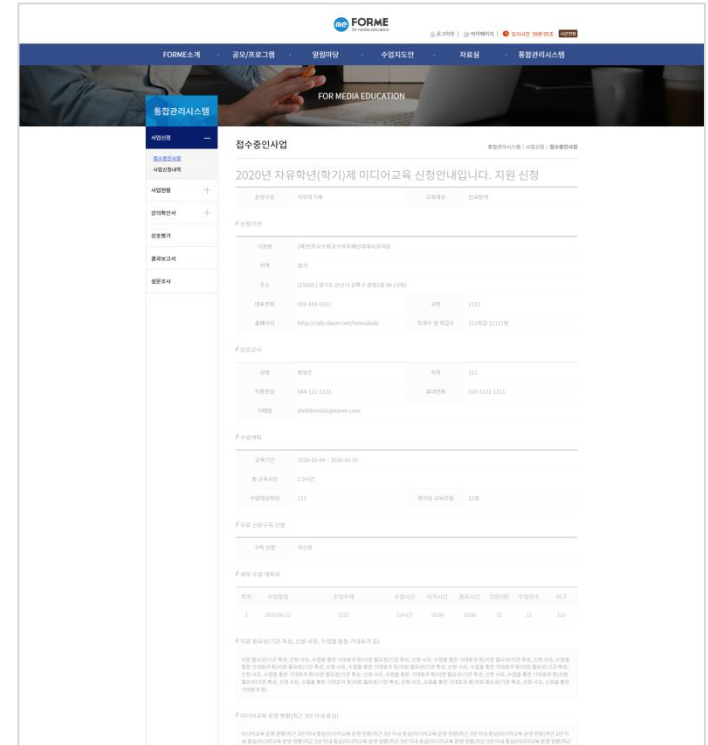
FORME
for media education

로그아웃 | 마이페이지 | 접속시간 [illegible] 시간연장

FORME소개 | 공모/프로그램 | 알림마당 | 수업지도안 | 자료실 | 통합관리시스템

FOR MEDIA EDUCATION

통합관리시스템

사업신청
접수중인사업
사업신청내역
사업현황
강의확인서
상호평가
결과보고서
설문조사

접수중인사업

통합관리시스템 > 사업신청 > 접수중인사업

2020년 자유학년(학기)제 미디어교육 신청안내입니다. 지원 신청

| 운영구분 | 자유학기제 | 교육대상 | 진로탐색 |
|---|---|---|---|

신청기관

| 기관명 | (재)한국교수학습지원미디어교육재단 | | |
|---|---|---|---|
| 지역 | 경기 | | |
| 주소 | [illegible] | | |
| 대표전화 | 031-418-4311 | 교장 | 1111 |
| 홈페이지 | http://cafe.daum.net/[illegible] | 학생수 및 학급수 | 111학급 1111명 |

담당교사

| 성명 | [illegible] | 직위 | 111 |
|---|---|---|---|
| 직통번호 | 044-111-1111 | 휴대전화 | 010-1111-1111 |
| 이메일 | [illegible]@naver.com | | |

수업계획

| 교육기간 | 2020-02-04 ~ 2020-02-07 | | |
|---|---|---|---|
| 총 교육시간 | 2.0시간 | | |
| 수업대상학년 | 111 | 회차당 교육인원 | 11명 |

우유 신문 구독 신청

| 구독 신청 | 미신청 |
|---|---|

세부 수업 계획서

| 회차 | 수업일정 | 수업주제 | 수업시간 | 시작시간 | 종료시간 | 인원(명) | 수업장소 | 비고 |
|---|---|---|---|---|---|---|---|---|
| 1 | 2020-01-12 | 1111 | 2.0시간 | 16:00 | 18:00 | 11 | 11 | 111 |

지원 필요성(기관 특성, 신청 사유, 수업을 통한 기대효과 등)

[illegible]

미디어교육 운영 현황(최근 3년 이내 중심)

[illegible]